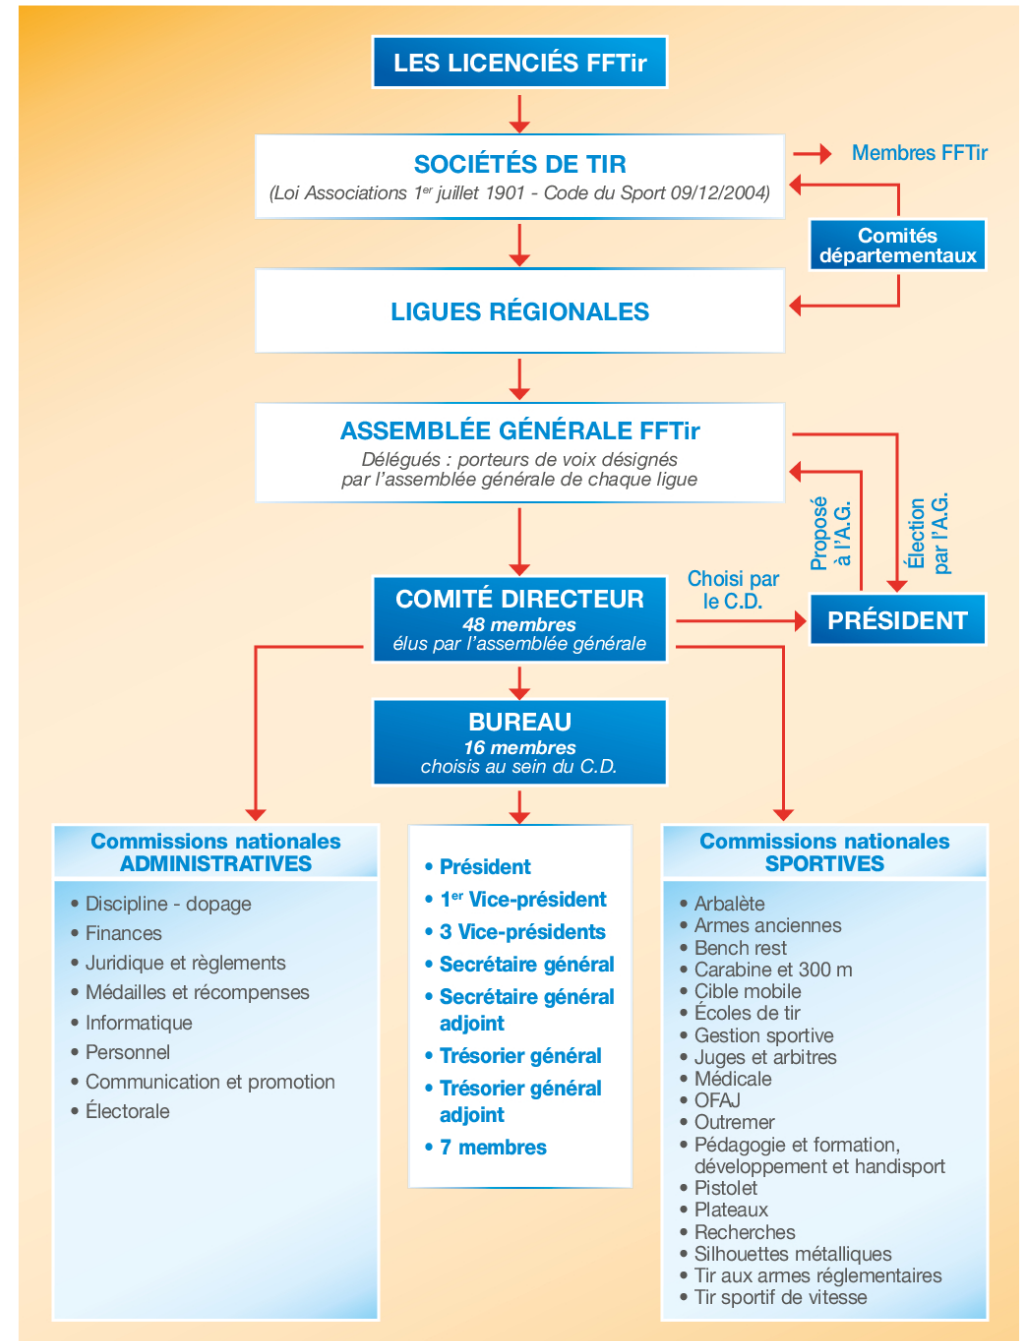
LES LICENCIÉS FFTir

SOCIÉTÉS DE TIR
(Loi Associations 1$^{er}$ juillet 1901 - Code du Sport 09/12/2004)

Membres FFTir

Comités départementaux

LIGUES RÉGIONALES

ASSEMBLÉE GÉNÉRALE FFTir
Délégués : porteurs de voix désignés par l'assemblée générale de chaque ligue

Proposé à l'A.G.

Élection par l'A.G.

COMITÉ DIRECTEUR
48 membres
élus par l'assemblée générale

Choisi par le C.D.

PRÉSIDENT

BUREAU
16 membres
choisis au sein du C.D.

Commissions nationales ADMINISTRATIVES

• Discipline - dopage
• Finances
• Juridique et règlements
• Médailles et récompenses
• Informatique
• Personnel
• Communication et promotion
• Électorale

• Président
• 1$^{er}$ Vice-président
• 3 Vice-présidents
• Secrétaire général
• Secrétaire général adjoint
• Trésorier général
• Trésorier général adjoint
• 7 membres

Commissions nationales SPORTIVES

• Arbalète
• Armes anciennes
• Bench rest
• Carabine et 300 m
• Cible mobile
• Écoles de tir
• Gestion sportive
• Juges et arbitres
• Médicale
• OFAJ
• Outremer
• Pédagogie et formation, développement et handisport
• Pistolet
• Plateaux
• Recherches
• Silhouettes métalliques
• Tir aux armes réglementaires
• Tir sportif de vitesse